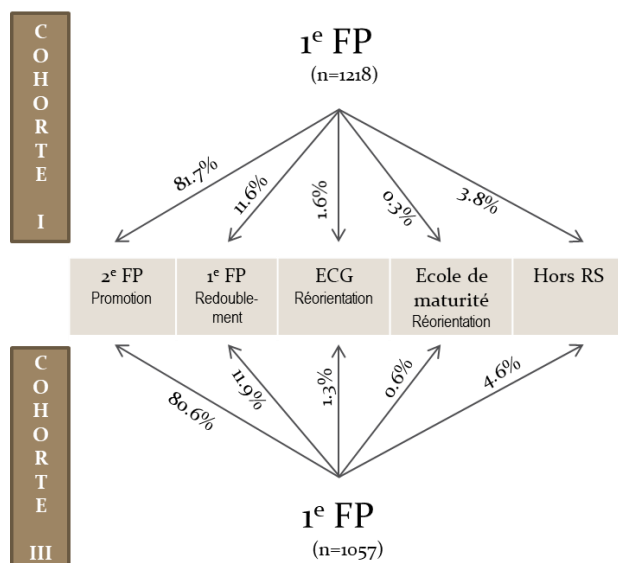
COHORTE I

$1^e$ FP
(n=1218)

81.7%
11.6%
1.6%
0.3%
3.8%

| $2^e$ FP Promotion | $1^e$ FP Redoublement | ECG Réorientation | Ecole de maturité Réorientation | Hors RS |
|---|---|---|---|---|

COHORTE III

80.6%
11.9%
1.3%
0.6%
4.6%

$1^e$ FP
(n=1057)